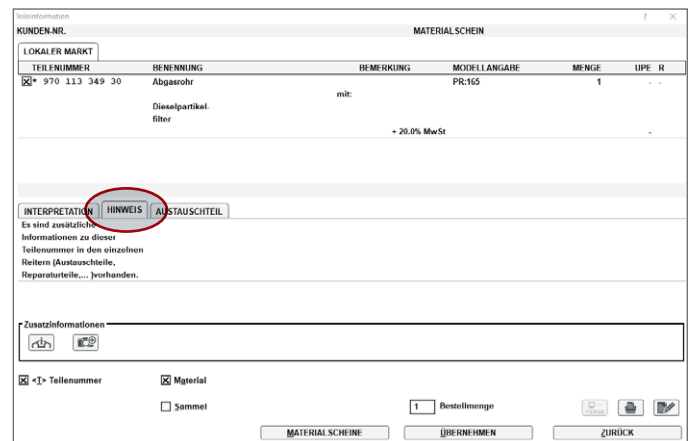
Teileinformation

? ×

KUNDEN-NR.

MATERIALSCHEIN

LOKALER MARKT

| TEILENUMMER | BENENNUNG | BEMERKUNG | MODELLANGABE | MENGE | UPE | R |
|---|---|---|---|---|---|---|
| ☒* 970 113 349 30 | Abgasrohr mit: Dieselpartikel-filter | | PR:165 | 1 | - | - |
| | | + 20.0% MwSt | | | - | |

INTERPRETATION | HINWEIS | AUSTAUSCHTEIL

Es sind zusätzliche Informationen zu dieser Teilenummer in den einzelnen Reitern (Austauschteile, Reparaturteile,... )vorhanden.

Zusatzinformationen

☒ <T> Teilenummer

☒ Material

☐ Sammel

1 Bestellmenge

MATERIALSCHEINE

ÜBERNEHMEN

ZURÜCK